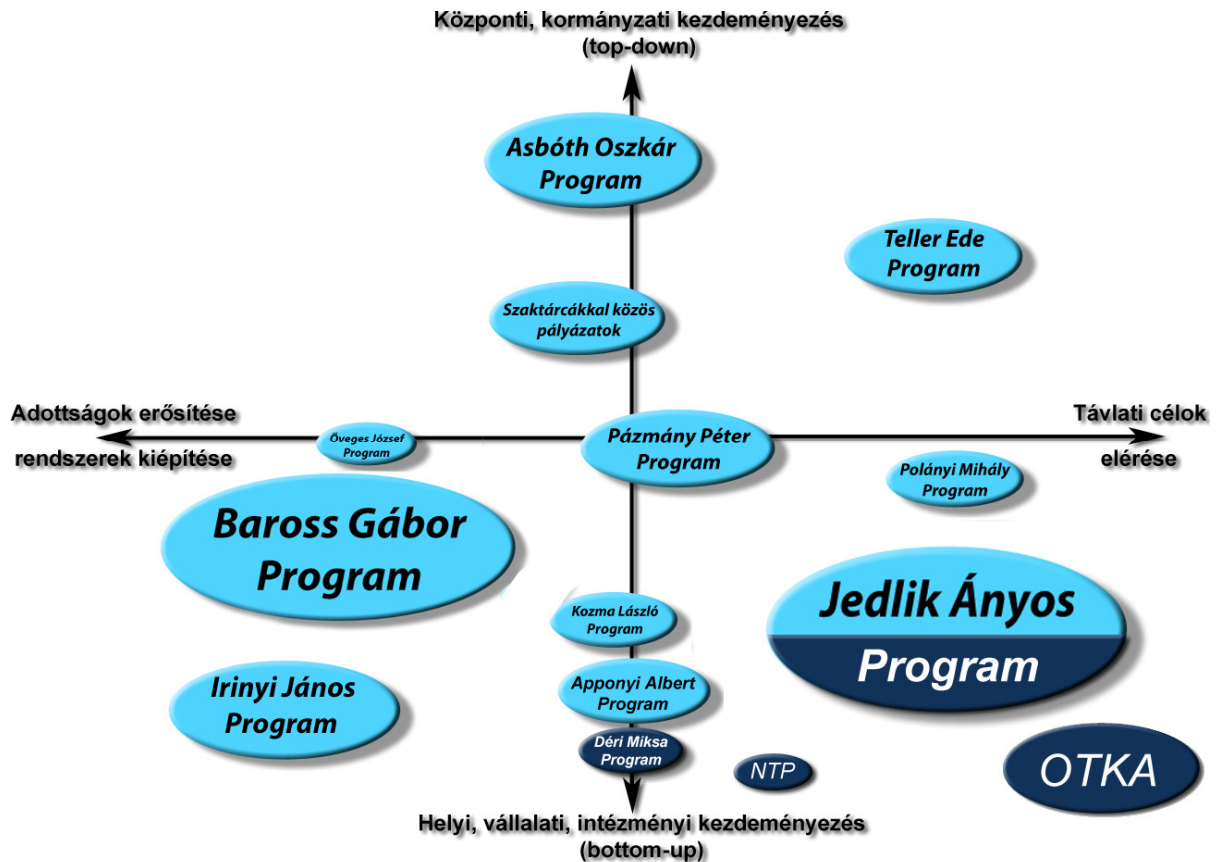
Központi, kormányzati kezdeményezés
(top-down)

Asbóth Oszkár Program

Teller Ede Program

Szaktárcákkal közös pályázatok

Adottságok erősítése rendszerek kiépítése

Öveges József Program

Pázmány Péter Program

Távlati célok elérése

Polányi Mihály Program

Baross Gábor Program

Jedlik Ányos Program

Kozma László Program

Apponyi Albert Program

Irinyi János Program

Déri Miksa Program

NTP

OTKA

Helyi, vállalati, intézményi kezdeményezés
(bottom-up)